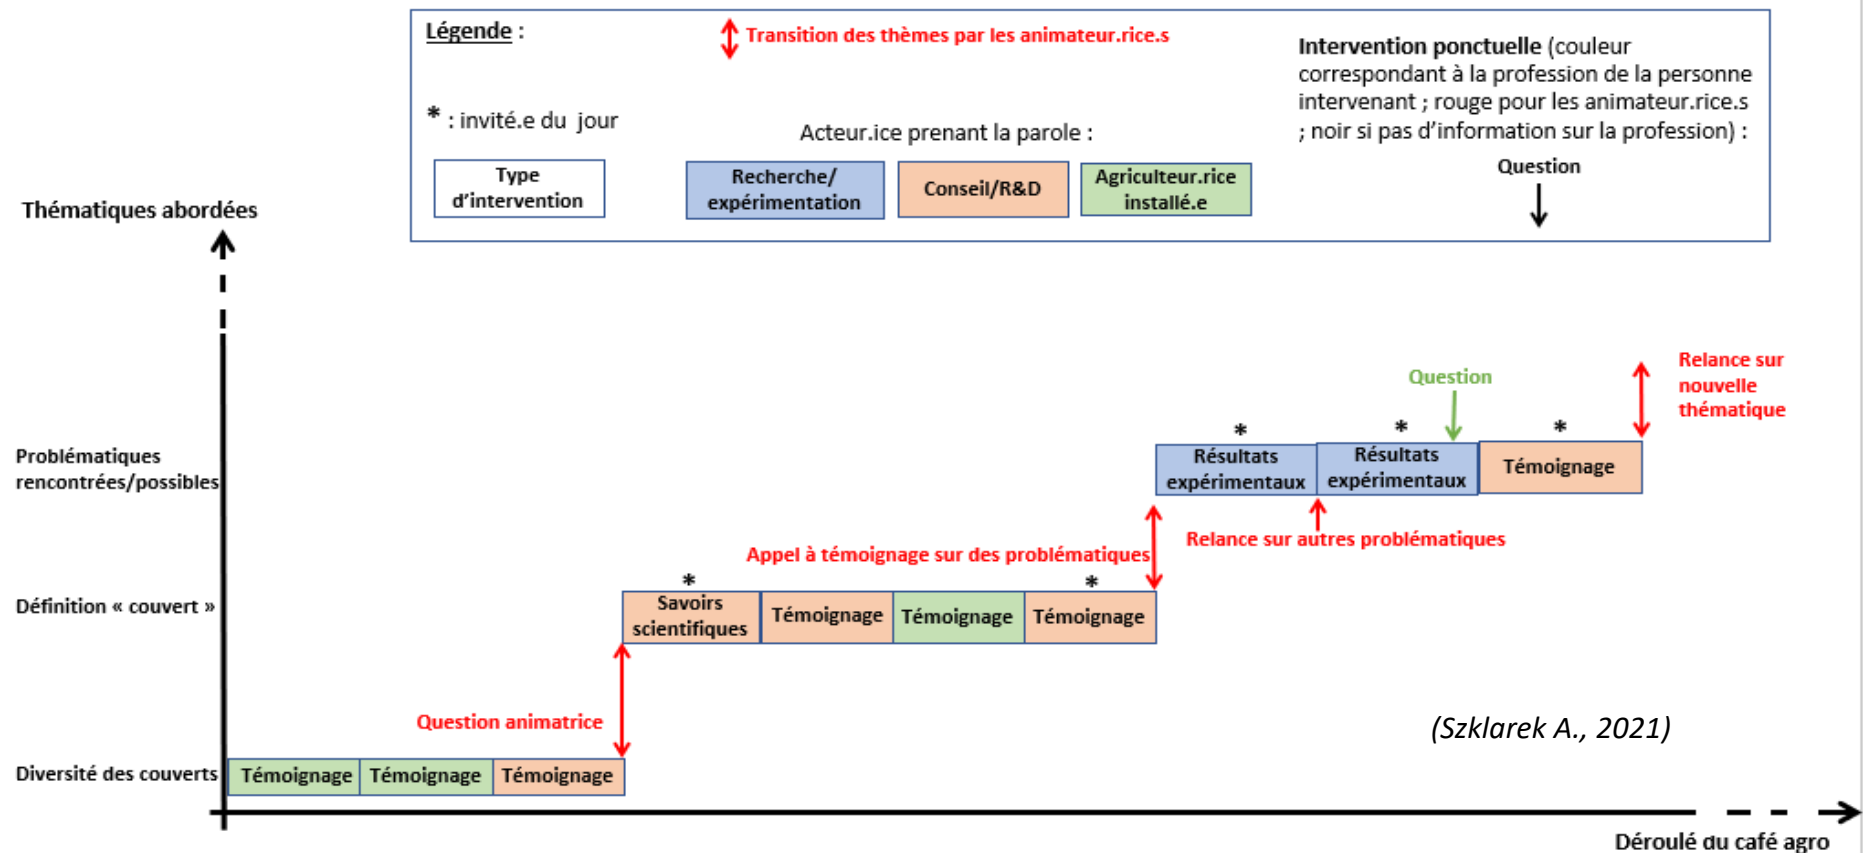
Légende :

Transition des thèmes par les animateur.rice.s

* : invité.e du jour

Acteur.ice prenant la parole :

Intervention ponctuelle (couleur correspondant à la profession de la personne intervenant ; rouge pour les animateur.rice.s ; noir si pas d'information sur la profession) :

Question

Type d'intervention

Recherche/ expérimentation

Conseil/R&D

Agriculteur.rice installé.e

Thématiques abordées

Problématiques rencontrées/possibles

Définition « couvert »

Diversité des couverts

Témoignage | Témoignage | Témoignage

Question animatrice

*
Savoirs scientifiques | Témoignage | Témoignage | *
Témoignage

Appel à témoignage sur des problématiques

*
Résultats expérimentaux | *
Résultats expérimentaux | *
Témoignage

Question

Relance sur autres problématiques

Relance sur nouvelle thématique

(Szklarek A., 2021)

Déroulé du café agro